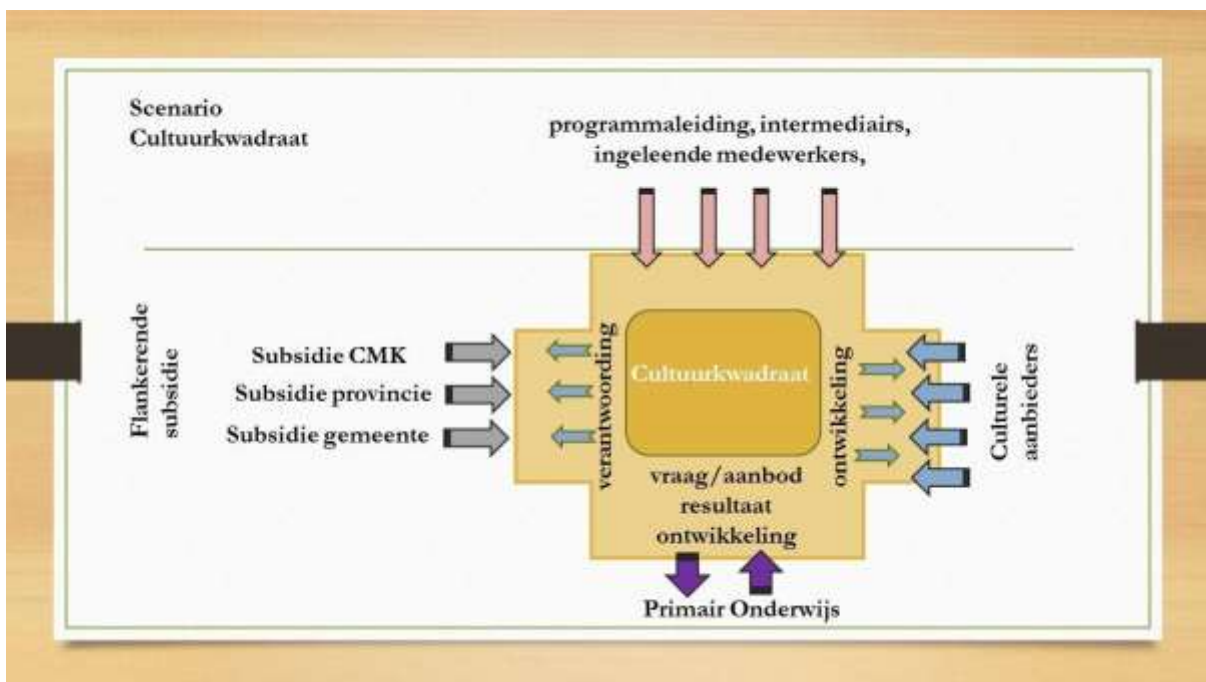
Scenario
Cultuurkwadraat

programmaleiding, intermediairs, ingeleende medewerkers,

Flankerende subsidie

Subsidie CMK
Subsidie provincie
Subsidie gemeente

verantwoording

Cultuurkwadraat

ontwikkeling

Culturele aanbieders

vraag/aanbod
resultaat
ontwikkeling

Primair Onderwijs